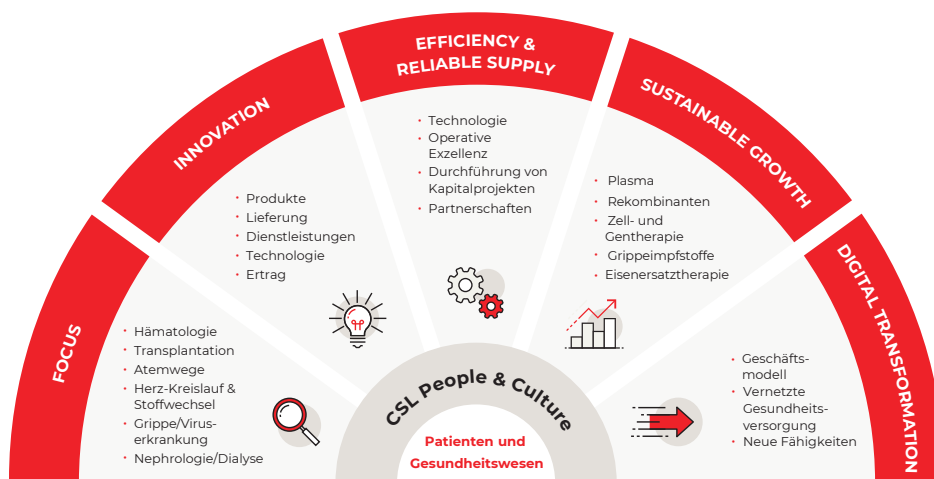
FOCUS

• Hämatologie
• Transplantation
• Atemwege
• Herz-Kreislauf & Stoffwechsel
• Grippe/Viruserkrankung
• Nephrologie/Dialyse

INNOVATION

• Produkte
• Lieferung
• Dienstleistungen
• Technologie
• Ertrag

EFFICIENCY & RELIABLE SUPPLY

• Technologie
• Operative Exzellenz
• Durchführung von Kapitalprojekten
• Partnerschaften

SUSTAINABLE GROWTH

• Plasma
• Rekombinanten
• Zell- und Gentherapie
• Grippeimpfstoffe
• Eisenersatztherapie

DIGITAL TRANSFORMATION

• Geschäftsmodell
• Vernetzte Gesundheitsversorgung
• Neue Fähigkeiten

CSL People & Culture

Patienten und Gesundheitswesen